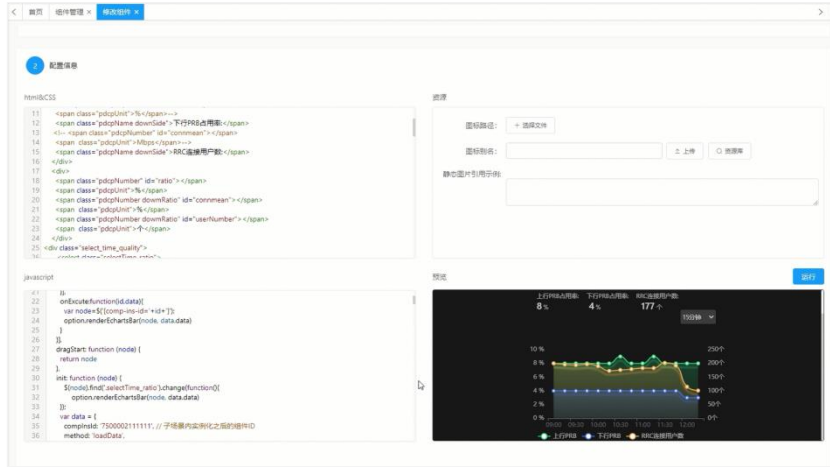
首页 组件管理 × 修改组件 ×

2 配置信息

html&CSS

11 <span class="pdcpUnit">%</span>-->
12 <span class="pdcpName downSide">下行PRB占用率:</span>
13 <!-- <span class="pdcpNumber" id="connmean"></span>
14 <span class="pdcpUnit">Mbps</span>-->
15 <span class="pdcpName downSide">RRC连接用户数:</span>
16 </div>
17 <div>
18 <span class="pdcpNumber" id="ratio"></span>
19 <span class="pdcpUnit">%</span>
20 <span class="pdcpNumber downRatio" id="connmean"></span>
21 <span class="pdcpUnit">%</span>
22 <span class="pdcpNumber downRatio" id="userNumber"></span>
23 <span class="pdcpUnit">个</span>
24 </div>
25 <div class="select_time_quality">
26 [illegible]

资源

图标路径: + 选择文件

图标别名: 上传 资源库

静态图片引用示例:

javascript

21 }},
22 onExcute:function(id,data){
23 var node=$('[comp-ins-id='+id+']');
24 option.renderEchartsBar(node, data.data)
25 }
26 }},
27 dragStart: function (node) {
28 return node
29 },
30 init: function (node) {
31 $(node).find('.selectTime_ratio').change(function(){
32 option.renderEchartsBar(node, data.data)
33 });
34 var data = {
35 compInsId: '7500002111111', // 子场景内实例化之后的组件ID
36 method: 'loadData',

预览

运行

上行PRB占用率: 下行PRB占用率: RRC连接用户数:
8 % 4 % 177 个
15分钟

10 % 8 % 6 % 4 % 2 % 0 %
250个 200个 150个 100个 50个 0个
09:00 09:30 10:00 10:30 11:00 11:30 12:00
上行PRB 下行PRB RRC连接用户数